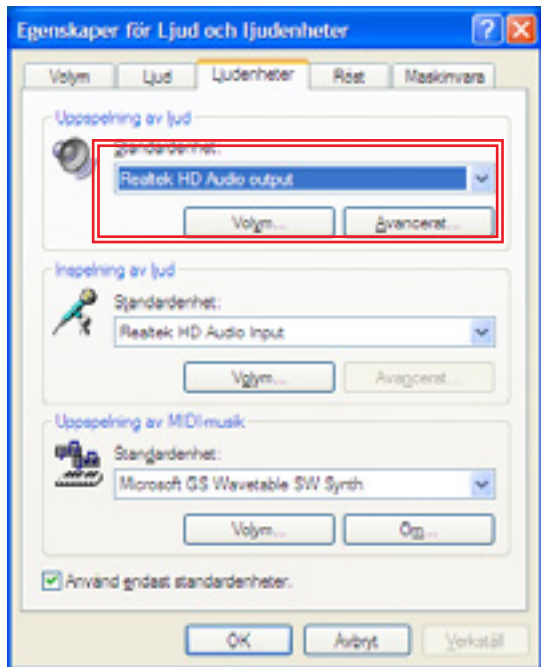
Egenskaper för Ljud och ljudenheter

Volym
Ljud
Ljudenheter
Röst
Maskinvara

Uppspelning av ljud
Standardenhet:
Realtek HD Audio output
Volym...
Avancerat...

Inspelning av ljud
Standardenhet:
Realtek HD Audio Input
Volym...
Avancerat...

Uppspelning av MIDI-musik
Standardenhet:
Microsoft GS Wavetable SW Synth
Volym...
Om...

Använd endast standardenheter.

OK
Avbryt
Verkställ